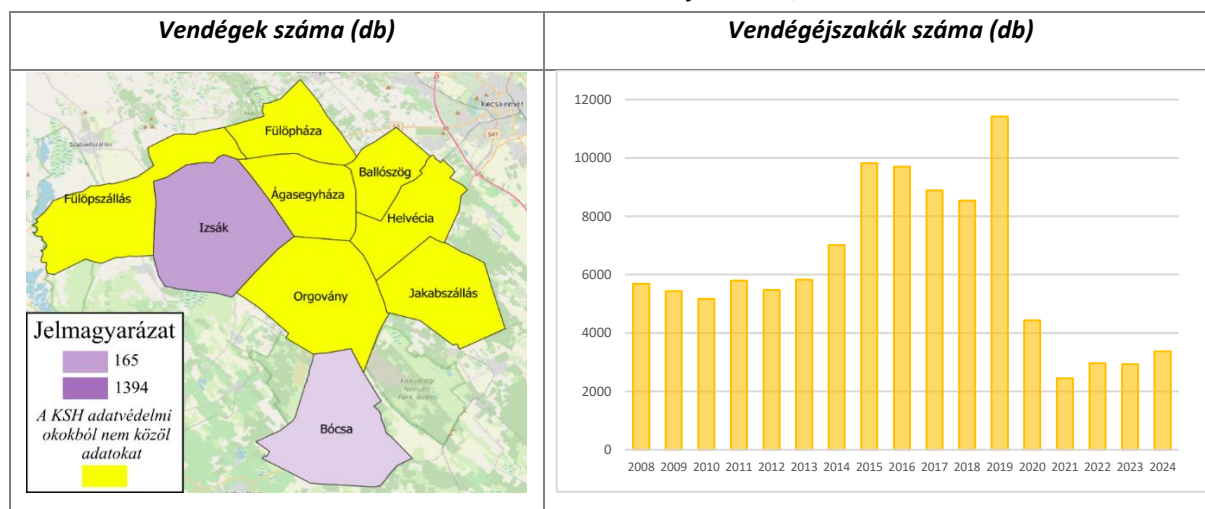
| Vendégek száma (db) | Vendégéjszakák száma (db) |
|---|---|
| Kecskemét, Fülöpháza, Szabadszállás, Fülöpszállás, Ballószög, Ágasegyháza, Helvécia, Izsák, Orgovány, Jakabszállás, Bócsa, Kiskunsági Nemzeti Park<br>Jelmagyarázat<br>165<br>1394<br>A KSH adatvédelmi okokból nem közöl adatokat | 12000<br>10000<br>8000<br>6000<br>4000<br>2000<br>0<br>2008 2009 2010 2011 2012 2013 2014 2015 2016 2017 2018 2019 2020 2021 2022 2023 2024 |